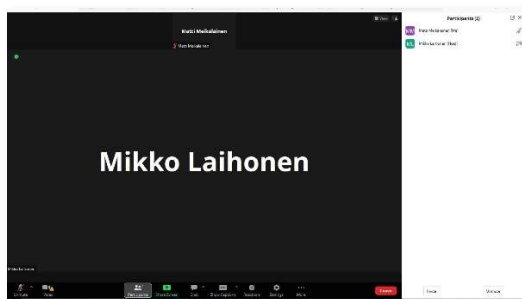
Matti Meikäläinen

Matti Meikäläinen

View

Participants (2)

MM Matti Meikäläinen (Me)

ML Mikko Laihonen (Host)

Mikko Laihonen

Mikko Laihonen

Unmute

Video

Participants

Share Screen

Chat

Show Captions

Reactions

Settings

More

Leave

Invite

Unmute